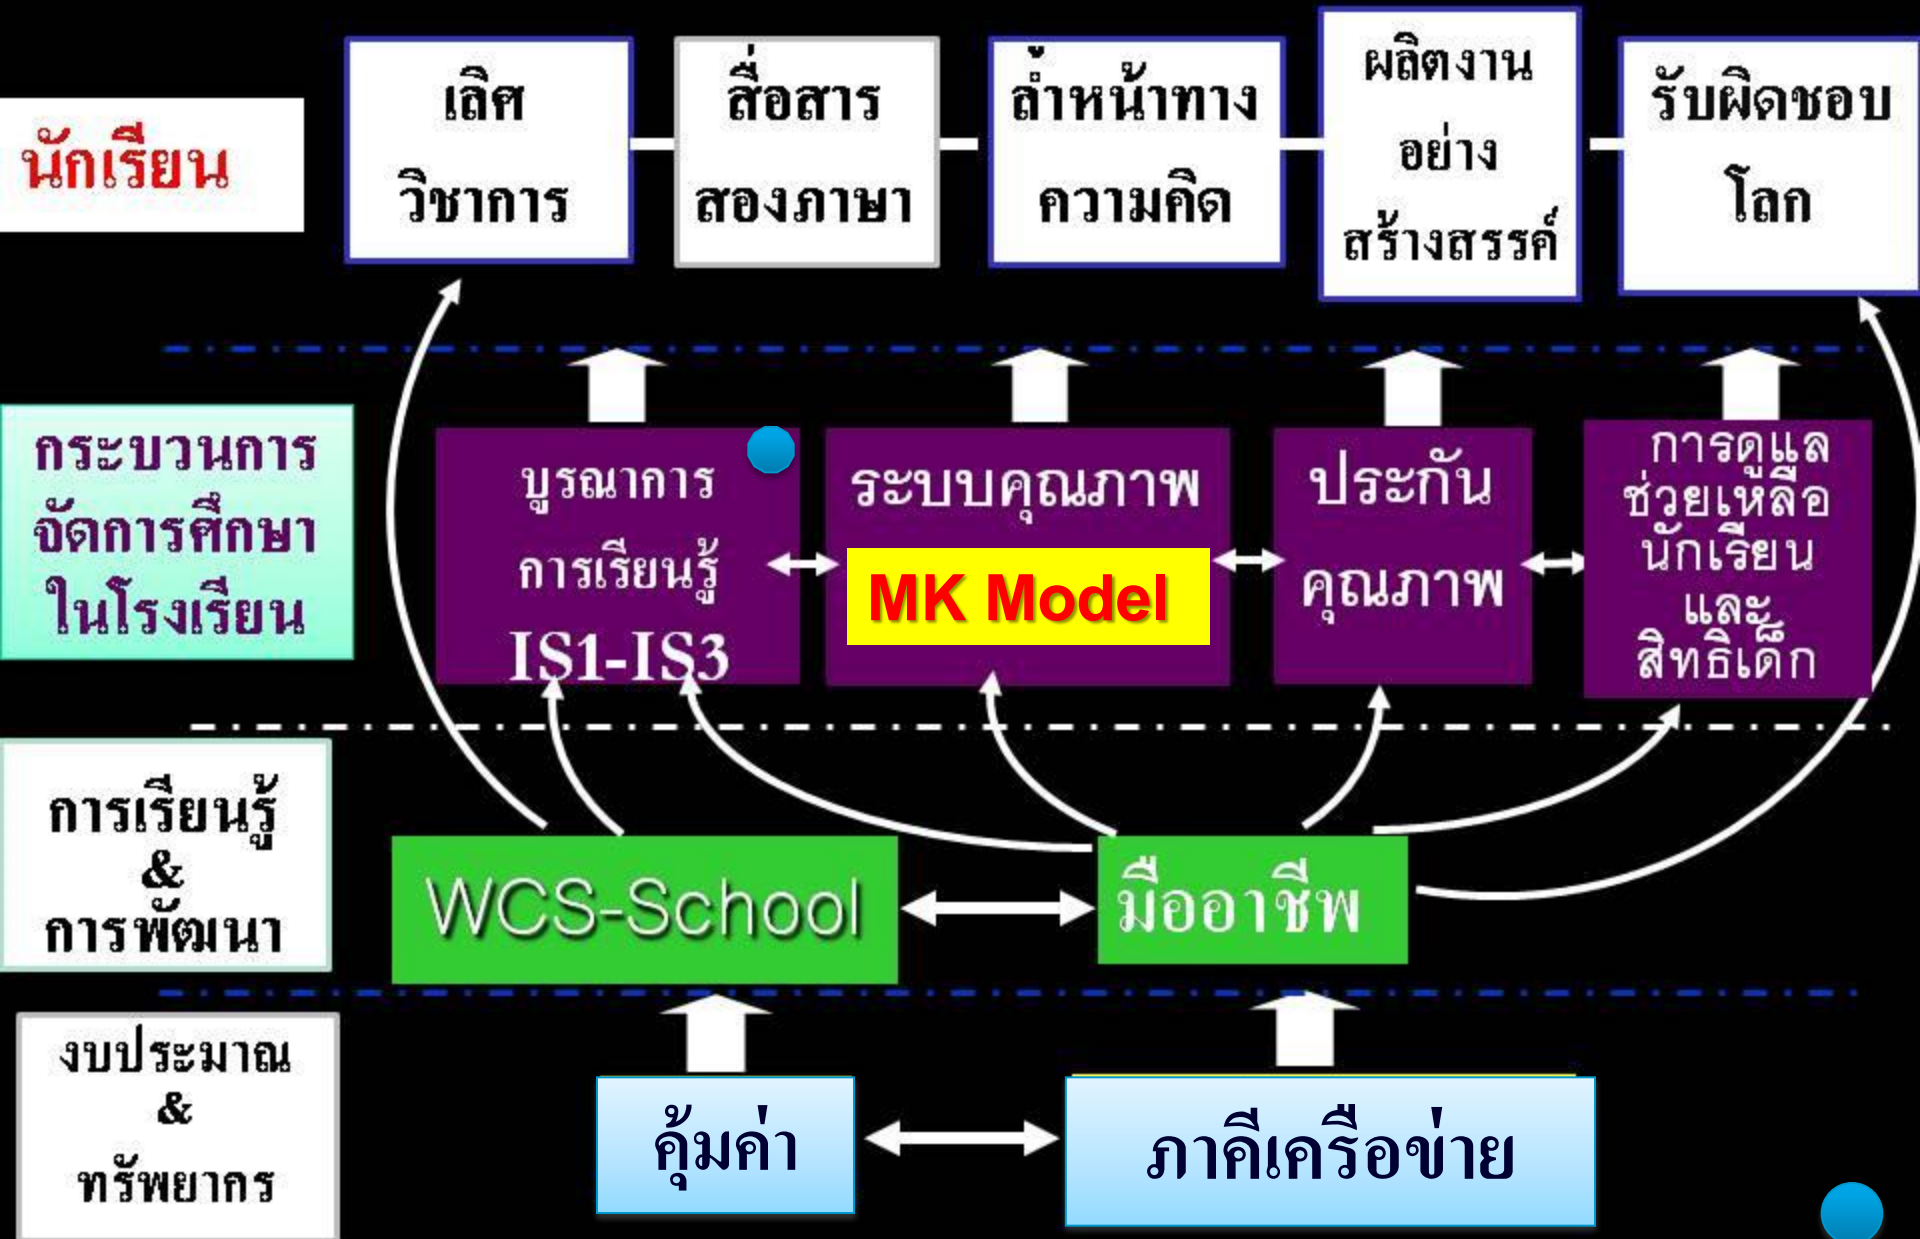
นักเรียน

เลิศ วิชาการ

สื่อสาร สองภาษา

ล้ำหน้าทาง ความคิด

ผลิตงาน อย่าง สร้างสรรค์

รับผิดชอบ โลก

กระบวนการ จัดการศึกษา ในโรงเรียน

บูรณาการ การเรียนรู้ IS1-IS3

ระบบคุณภาพ

MK Model

ประกัน คุณภาพ

การดูแล ช่วยเหลือ นักเรียน และ สิทธิเด็ก

การเรียนรู้ & การพัฒนา

WCS-School

มืออาชีพ

งบประมาณ & ทรัพยากร

คุ้มค่า

ภาคีเครือข่าย